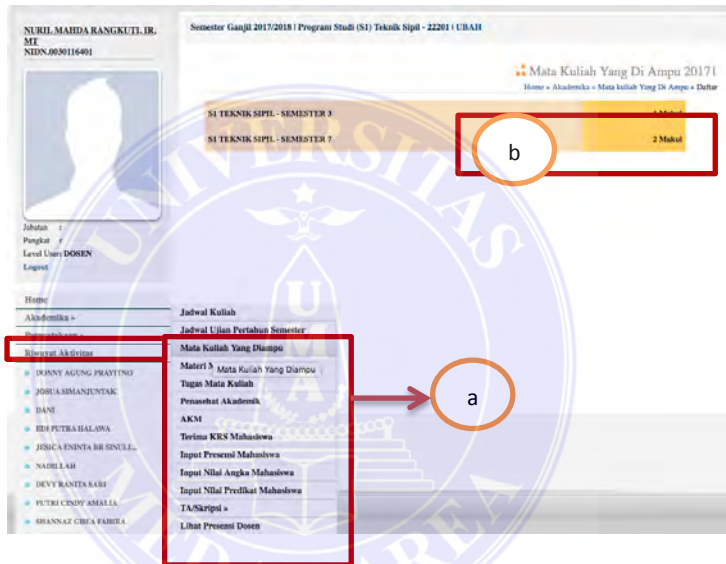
NURIL MAHDA RANGKUTI, IR. MT
NIDN.0030116401

Semester Ganjil 2017/2018 | Program Studi (S1) Teknik Sipil - 22201 | UBAH

Mata Kuliah Yang Di Ampu 20171

Home » Akademika » Mata kuliah Yang Di Ampu » Daftar

S1 TEKNIK SIPIL - SEMESTER 3 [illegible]

S1 TEKNIK SIPIL - SEMESTER 7 2 Makul

b

Jabatan :
Pangkat :
Level User: DOSEN
Logout

Home
Akademika »
Pengaturan »
Riwayat Aktivitas

DONNY AGUNG PRAYITNO
JOSUA SIMANJUNTAK
DANI
EDI PUTRA HALAWA
JESICA ENINTA BR SINULI...
NADILLAH
DEVY RANITA SARI
PUTRI CINDY AMALIA
SHANNAZ CHICA FABIRA

Jadwal Kuliah
Jadwal Ujian Pertahun Semester
Mata Kuliah Yang Diampu
Materi M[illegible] Mata Kuliah Yang Diampu
Tugas Mata Kuliah
Penasehat Akademik
AKM
Terima KRS Mahasiswa
Input Presensi Mahasiswa
Input Nilai Angka Mahasiswa
Input Nilai Predikat Mahasiswa
TA/Skripsi »
Lihat Presensi Dosen

a

UNIVERSITAS MEDAN AREA